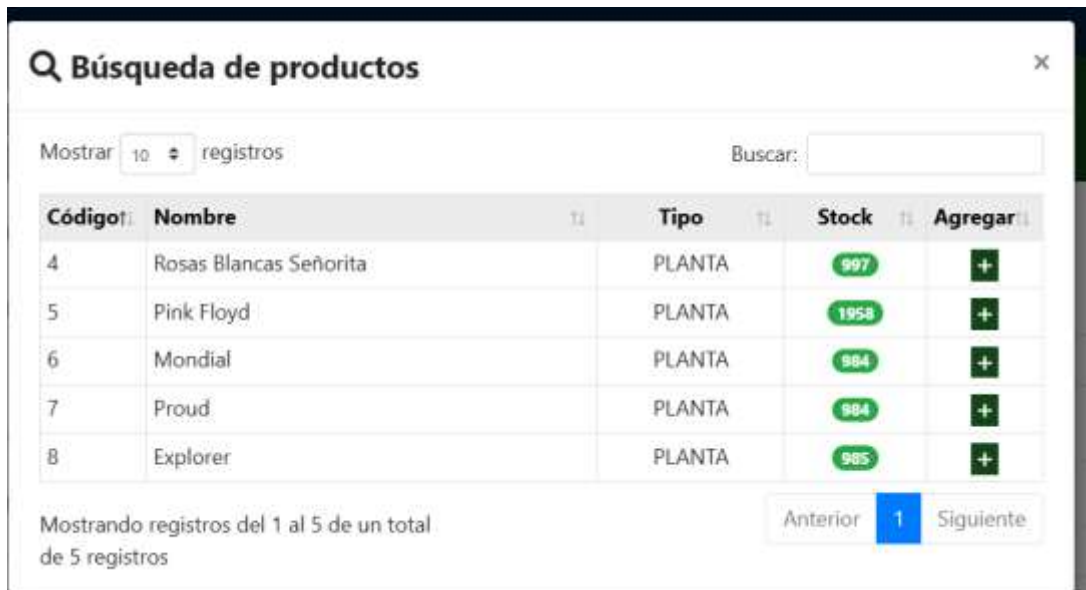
Búsqueda de productos

×

Mostrar 10 registros

Buscar:

| Código | Nombre | Tipo | Stock | Agregar |
|---|---|---|---|---|
| 4 | Rosas Blancas Señorita | PLANTA | 997 | + |
| 5 | Pink Floyd | PLANTA | 1958 | + |
| 6 | Mondial | PLANTA | 984 | + |
| 7 | Proud | PLANTA | 984 | + |
| 8 | Explorer | PLANTA | 985 | + |

Mostrando registros del 1 al 5 de un total de 5 registros

Anterior 1 Siguiente